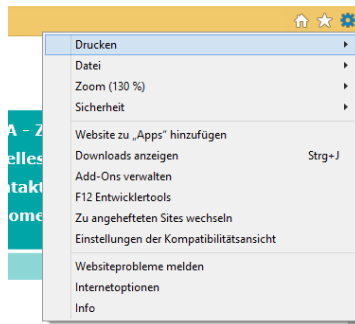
Drucken
Datei
Zoom (130 %)
Sicherheit

Website zu „Apps" hinzufügen
Downloads anzeigen Strg+J
Add-Ons verwalten
F12 Entwicklertools
Zu angehefteten Sites wechseln
Einstellungen der Kompatibilitätsansicht

Websiteprobleme melden
Internetoptionen
Info

A - Z
elles
ntakt
ome